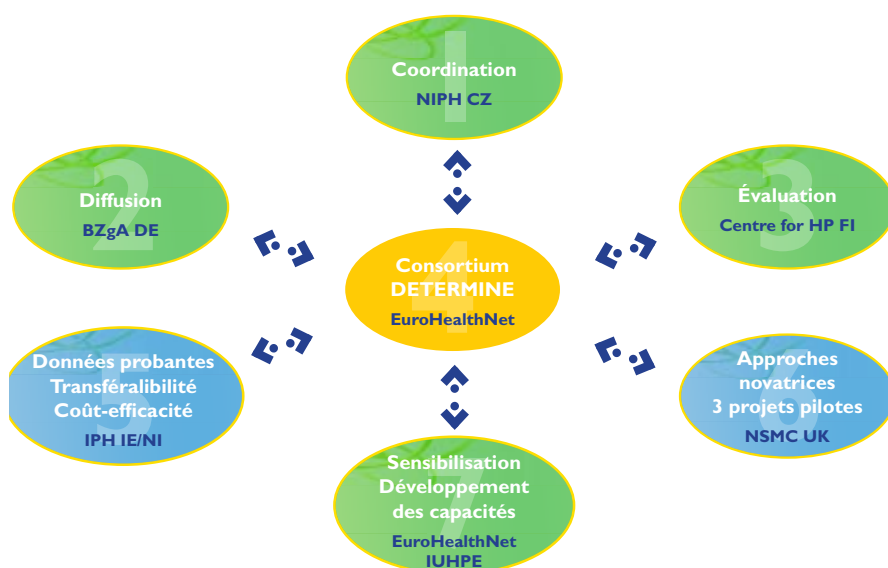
1
Coordination
NIPH CZ

2
Diffusion
BZgA DE

3
Évaluation
Centre for HP FI

4
Consortium
DETERMINE
EuroHealthNet

5
Données probantes
Transféralibilité
Coût-efficacité
IPH IE/NI

6
Approches
novatrices
3 projets pilotes
NSMC UK

7
Sensibilisation
Développement
des capacités
EuroHealthNet
IUHPE